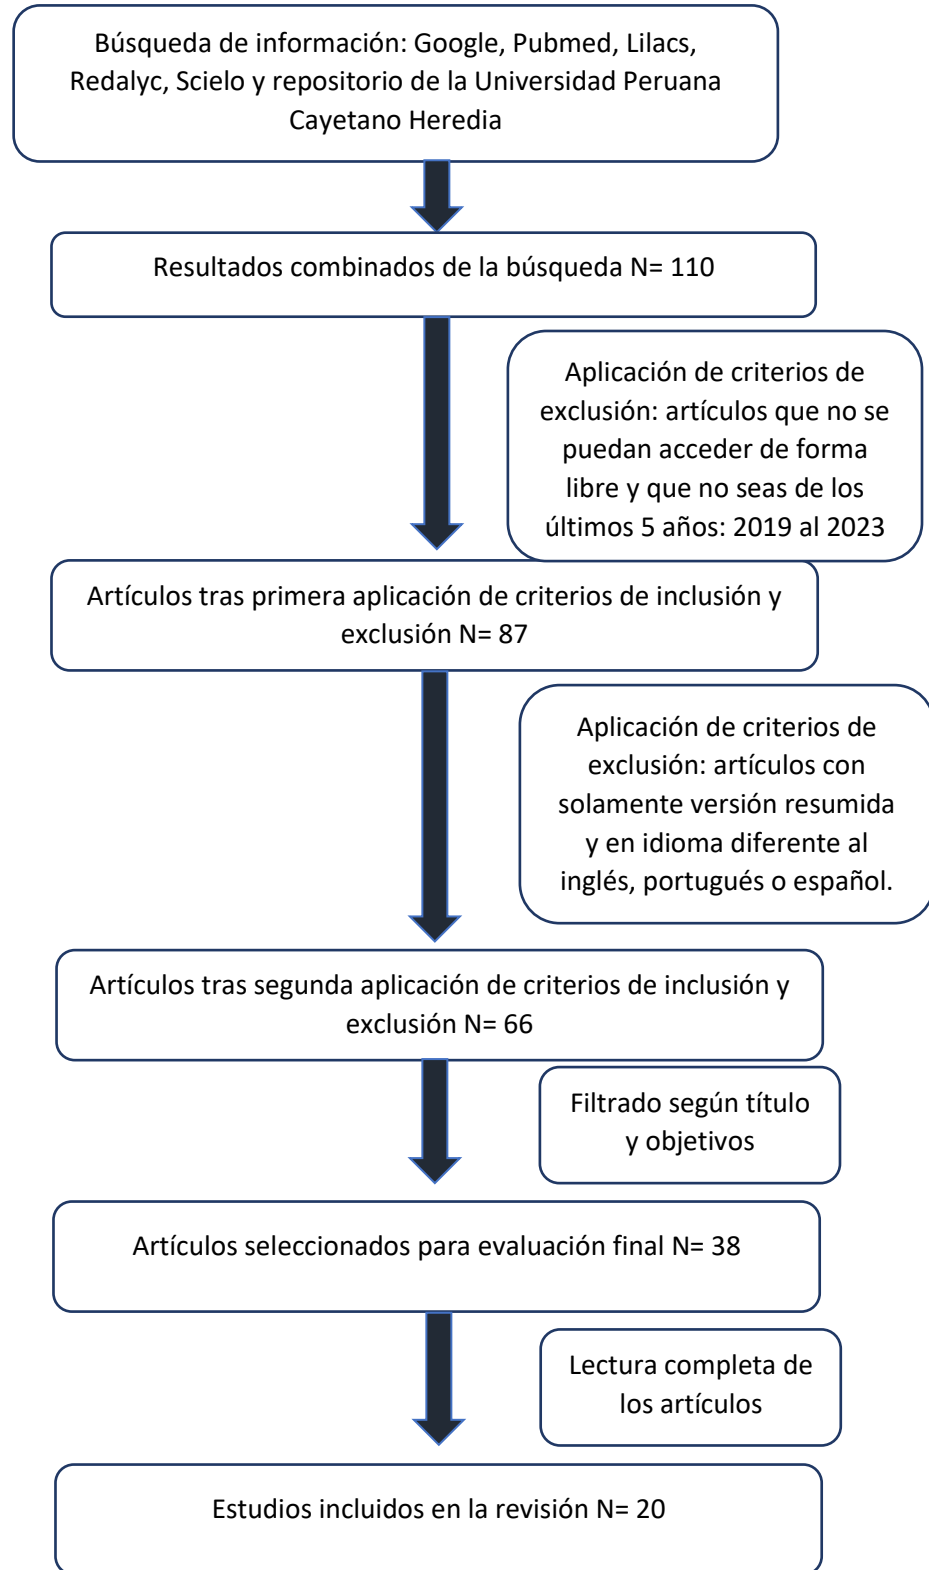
Búsqueda de información: Google, Pubmed, Lilacs, Redalyc, Scielo y repositorio de la Universidad Peruana Cayetano Heredia

Resultados combinados de la búsqueda N= 110

Aplicación de criterios de exclusión: artículos que no se puedan acceder de forma libre y que no seas de los últimos 5 años: 2019 al 2023

Artículos tras primera aplicación de criterios de inclusión y exclusión N= 87

Aplicación de criterios de exclusión: artículos con solamente versión resumida y en idioma diferente al inglés, portugués o español.

Artículos tras segunda aplicación de criterios de inclusión y exclusión N= 66

Filtrado según título y objetivos

Artículos seleccionados para evaluación final N= 38

Lectura completa de los artículos

Estudios incluidos en la revisión N= 20